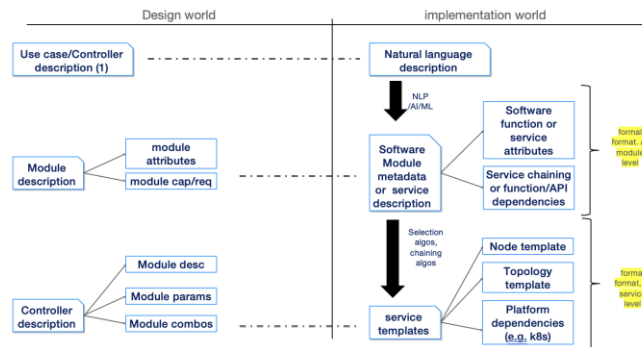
Design world

implementation world

Use case/Controller description (1)

Natural language description

NLP /AI/ML

Module description

module attributes

module cap/req

Software Module metadata or service description

Software function or service attributes

Service chaining or function/API dependencies

formal format. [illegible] module level

Selection algos, chaining algos

Controller description

Module desc

Module params

Module combos

service templates

Node template

Topology template

Platform dependencies (e.g. k8s)

formal format. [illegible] service level